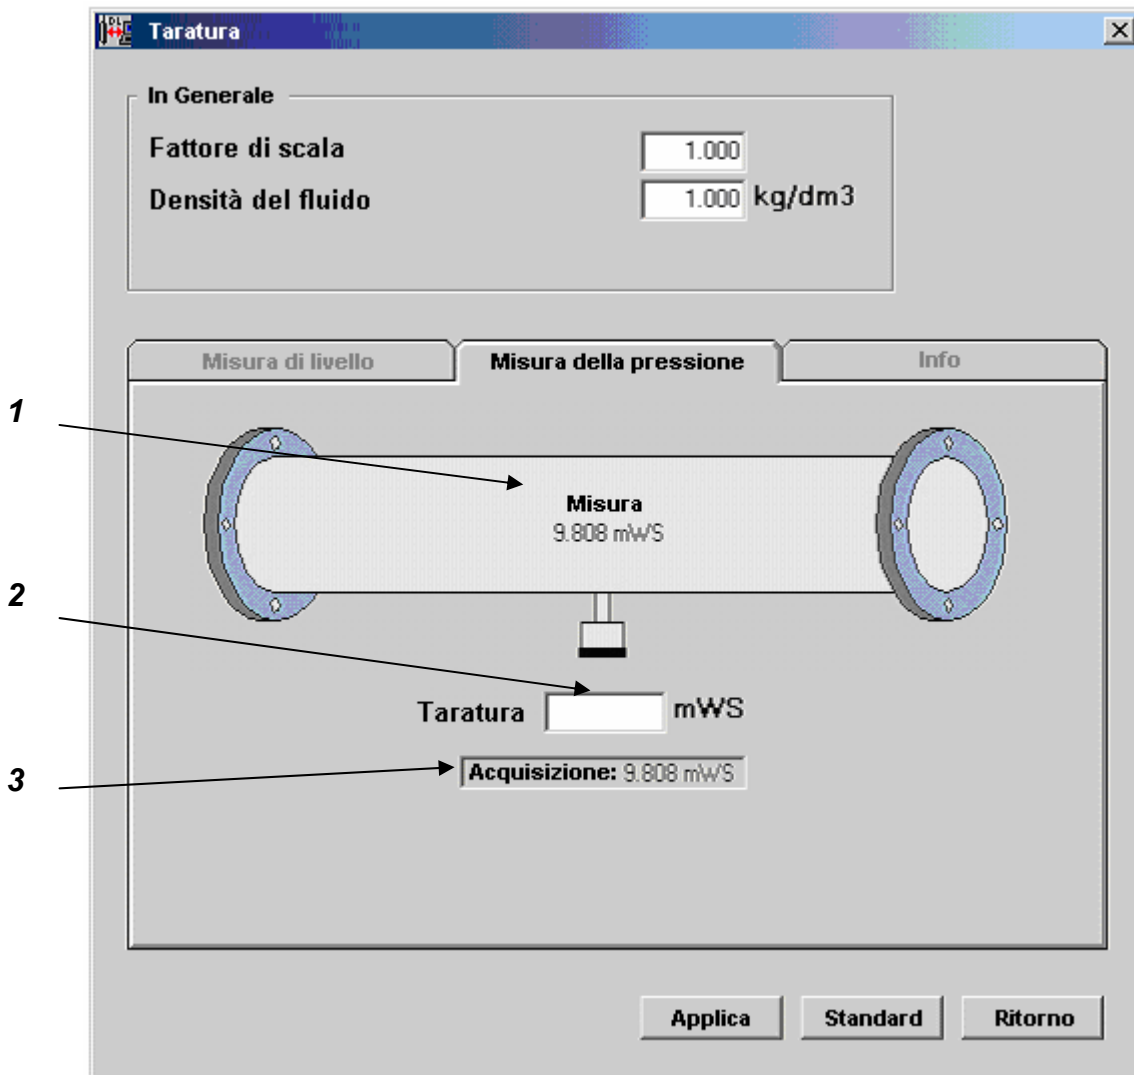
Taratura

In Generale

Fattore di scala 1.000

Densità del fluido 1.000 kg/dm3

Misura di livello

Misura della pressione

Info

1

Misura
9.808 mWS

2

Taratura mWS

3

Acquisizione: 9.808 mWS

Applica

Standard

Ritorno